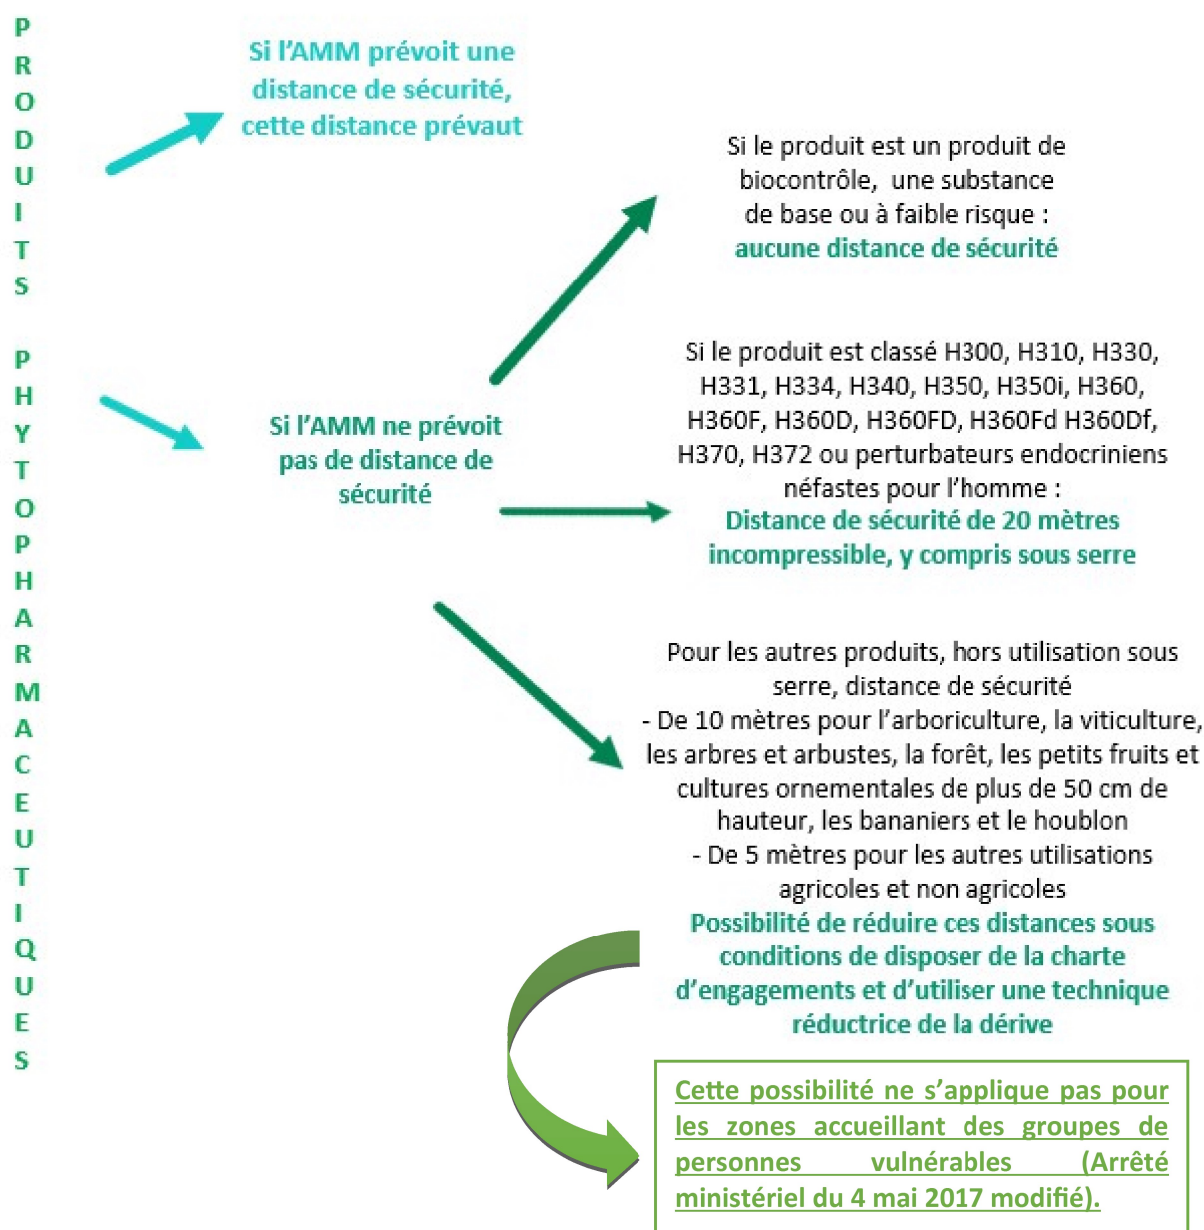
PRODUITS PHYTOPHARMACEUTIQUES

Si l'AMM prévoit une distance de sécurité, cette distance prévaut

Si l'AMM ne prévoit pas de distance de sécurité

Si le produit est un produit de biocontrôle, une substance de base ou à faible risque : aucune distance de sécurité

Si le produit est classé H300, H310, H330, H331, H334, H340, H350, H350i, H360, H360F, H360D, H360FD, H360Fd H360Df, H370, H372 ou perturbateurs endocriniens néfastes pour l'homme : Distance de sécurité de 20 mètres incompressible, y compris sous serre

Pour les autres produits, hors utilisation sous serre, distance de sécurité
- De 10 mètres pour l'arboriculture, la viticulture, les arbres et arbustes, la forêt, les petits fruits et cultures ornementales de plus de 50 cm de hauteur, les bananiers et le houblon
- De 5 mètres pour les autres utilisations agricoles et non agricoles
Possibilité de réduire ces distances sous conditions de disposer de la charte d'engagements et d'utiliser une technique réductrice de la dérive

Cette possibilité ne s'applique pas pour les zones accueillant des groupes de personnes vulnérables (Arrêté ministériel du 4 mai 2017 modifié).